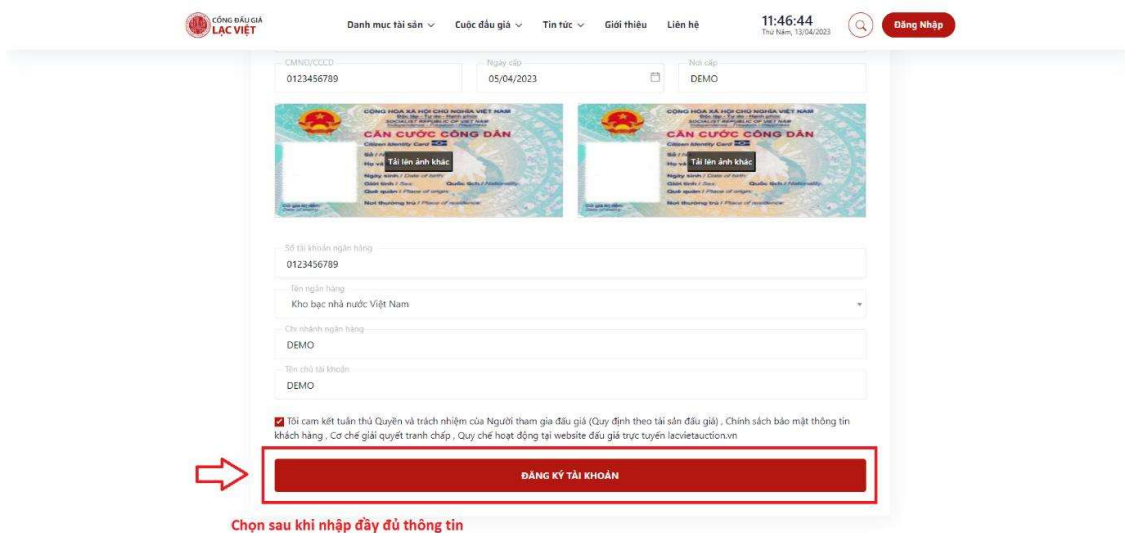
CÔNG ĐẤU GIÁ LẠC VIỆT

Danh mục tài sản ⌄ Cuộc đấu giá ⌄ Tin tức ⌄ Giới thiệu Liên hệ

11:46:44
Thứ Năm, 13/04/2023

Đăng Nhập

CMND/CCCD
0123456789

Ngày cấp
05/04/2023

Nơi cấp
DEMO

CỘNG HOÀ XÃ HỘI CHỦ NGHĨA VIỆT NAM
Độc lập - Tự do - Hạnh phúc
SOCIALIST REPUBLIC OF VIET NAM
Independence - Freedom - Happiness
CĂN CƯỚC CÔNG DÂN
Citizen Identity Card
Số / No.
Họ và tên / Full name
Tải lên ảnh khác
Ngày sinh / Date of birth
Giới tính / Sex
Quốc tịch / Nationality
Quê quán / Place of origin
Nơi thường trú / Place of residence

CỘNG HOÀ XÃ HỘI CHỦ NGHĨA VIỆT NAM
Độc lập - Tự do - Hạnh phúc
SOCIALIST REPUBLIC OF VIET NAM
Independence - Freedom - Happiness
CĂN CƯỚC CÔNG DÂN
Citizen Identity Card
Số / No.
Tải lên ảnh khác
Ngày sinh / Date of birth
Giới tính / Sex
Quốc tịch / Nationality
Quê quán / Place of origin
Nơi thường trú / Place of residence

Số tài khoản ngân hàng
0123456789

Tên ngân hàng
Kho bạc nhà nước Việt Nam

Chi nhánh ngân hàng
DEMO

Tên chủ tài khoản
DEMO

Tôi cam kết tuân thủ Quyền và trách nhiệm của Người tham gia đấu giá (Quy định theo tài sản đấu giá) , Chính sách bảo mật thông tin khách hàng , Cơ chế giải quyết tranh chấp , Quy chế hoạt động tại website đấu giá trực tuyến lacvietauction.vn

ĐĂNG KÝ TÀI KHOẢN

Chọn sau khi nhập đầy đủ thông tin